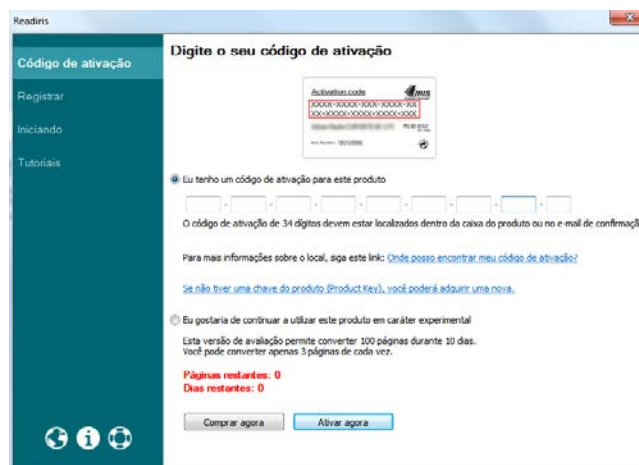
Readiris

Código de ativação
Registrar
Iniciando
Tutoriais

Digite o seu código de ativação

Activation code
XXXX-XXXX-XXX-XXXX-XX
XX-XXXX-XXXX-XXXX-XXX

Eu tenho um código de ativação para este produto

O código de ativação de 34 dígitos devem estar localizados dentro da caixa do produto ou no e-mail de confirmaç

Para mais informações sobre o local, siga este link: Onde posso encontrar meu código de ativação?

Se não tiver uma chave do produto (Product Key), você poderá adquirir uma nova.

Eu gostaria de continuar a utilizar este produto em caráter experimental

Esta versão de avaliação permite converter 100 páginas durante 10 dias.
Você pode converter apenas 3 páginas de cada vez.

Páginas restantes: 0
Dias restantes: 0

Comprar agora
Ativar agora